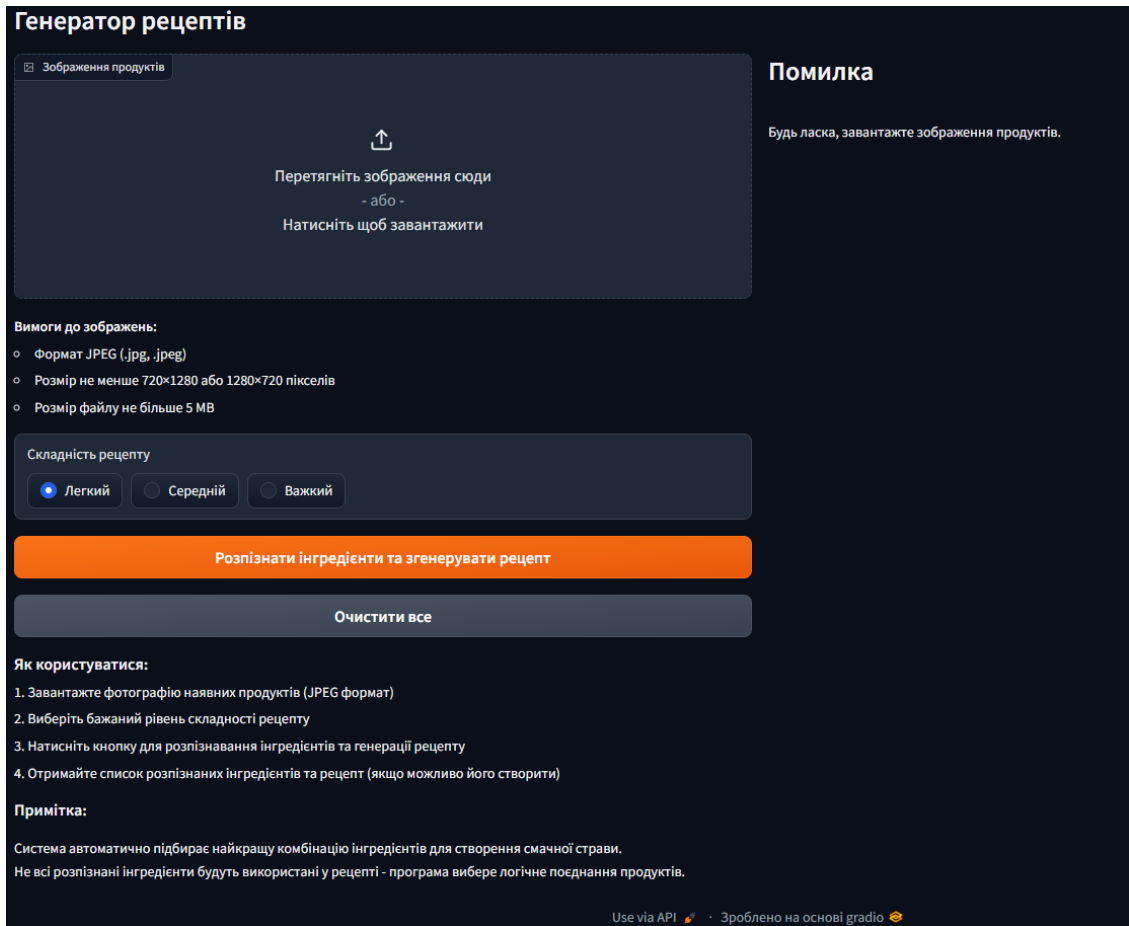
Генератор рецептів

Зображення продуктів

Перетягніть зображення сюди
- або -
Натисніть щоб завантажити

Помилка

Будь ласка, завантажте зображення продуктів.

Вимоги до зображень:

- Формат JPEG (.jpg, .jpeg)
- Розмір не менше 720×1280 або 1280×720 пікселів
- Розмір файлу не більше 5 MB

Складність рецепту

Легкий Середній Важкий

Розпізнати інгредієнти та згенерувати рецепт

Очистити все

Як користуватися:

1. Завантажте фотографію наявних продуктів (JPEG формат)
2. Виберіть бажаний рівень складності рецепту
3. Натисніть кнопку для розпізнавання інгредієнтів та генерації рецепту
4. Отримайте список розпізнаних інгредієнтів та рецепт (якщо можливо його створити)

Примітка:

Система автоматично підбирає найкращу комбінацію інгредієнтів для створення смачної страви.
Не всі розпізнані інгредієнти будуть використані у рецепті - програма вибере логічне поєднання продуктів.

Use via API · Зроблено на основі gradio